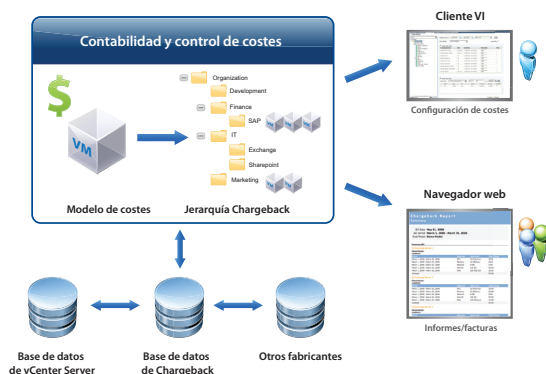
Contabilidad y control de costes

$

VM

Organization
Development
Finance
SAP
IT
Exchange
Sharepoint
Marketing

Modelo de costes

Jerarquía Chargeback

Cliente VI

Configuración de costes

Navegador web

Chargeback Report

Informes/facturas

Base de datos de vCenter Server

Base de datos de Chargeback

Otros fabricantes